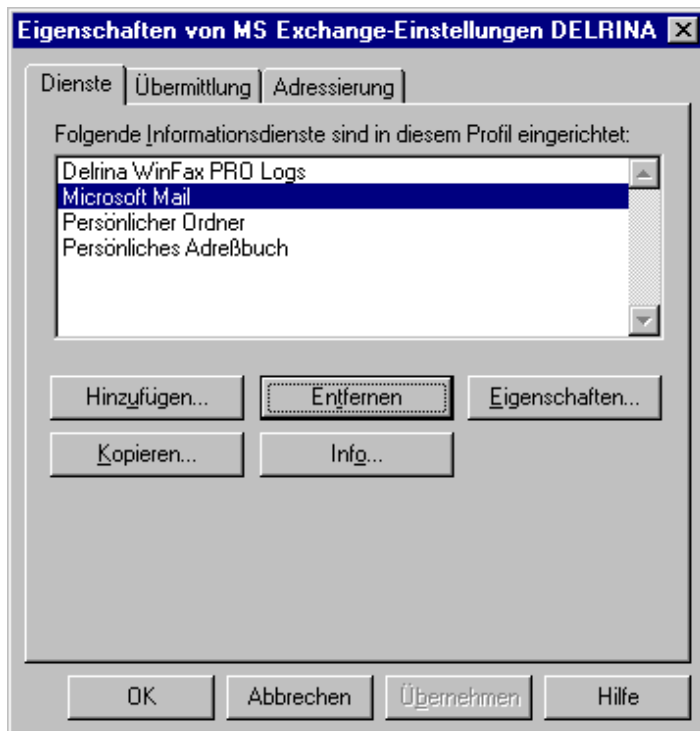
Eigenschaften von MS Exchange-Einstellungen DELRINA

Dienste | Übermittlung | Adressierung

Folgende Informationsdienste sind in diesem Profil eingerichtet:

Delrina WinFax PRO Logs
Microsoft Mail
Persönlicher Ordner
Persönliches Adreßbuch

Hinzufügen...
Entfernen
Eigenschaften...
Kopieren...
Info...

OK
Abbrechen
Übernehmen
Hilfe